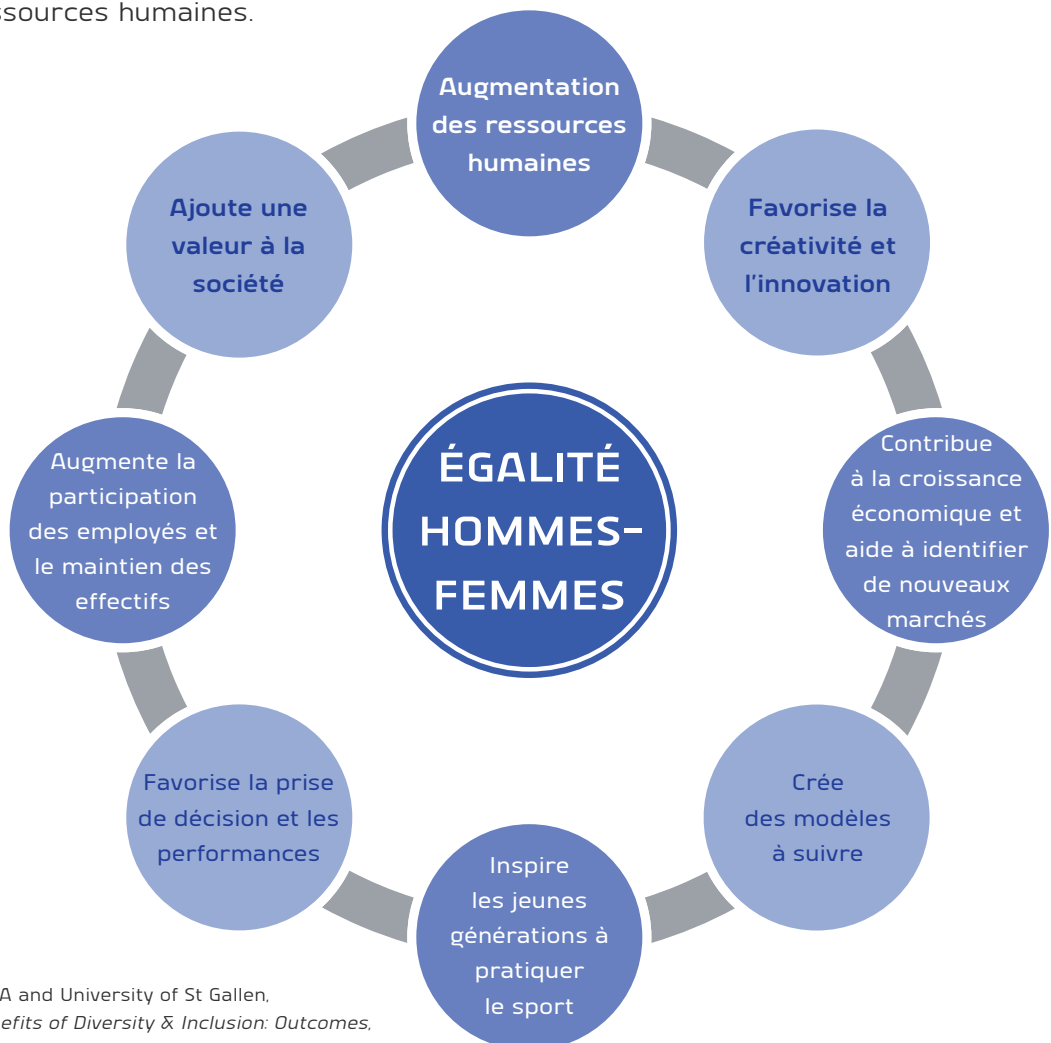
ssources humaines.

Augmentation des ressources humaines

Favorise la créativité et l’innovation

Contribue à la croissance économique et aide à identifier de nouveaux marchés

Crée des modèles à suivre

Inspire les jeunes générations à pratiquer le sport

Favorise la prise de décision et les performances

Augmente la participation des employés et le maintien des effectifs

Ajoute une valeur à la société

ÉGALITÉ HOMMES-FEMMES

A and University of St Gallen, efits of Diversity & Inclusion: Outcomes,